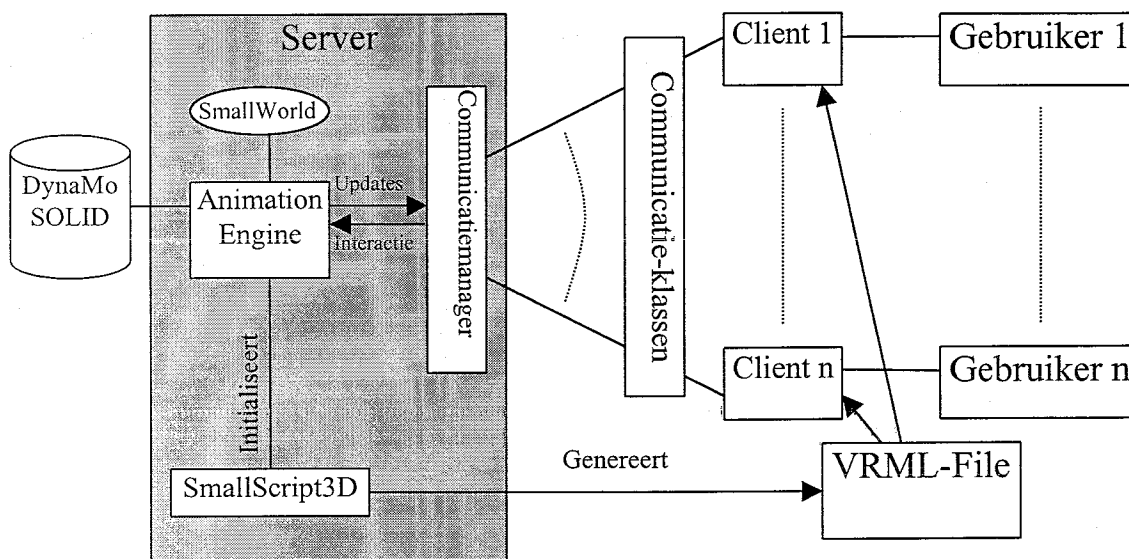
Server

SmallWorld

DynaMo SOLID

Animation Engine

Updates

Interactie

Communicatiemanager

Communicatie-klassen

Client 1

Gebruiker 1

Client n

Gebruiker n

Initialiseert

SmallScript3D

Genereert

VRML-File